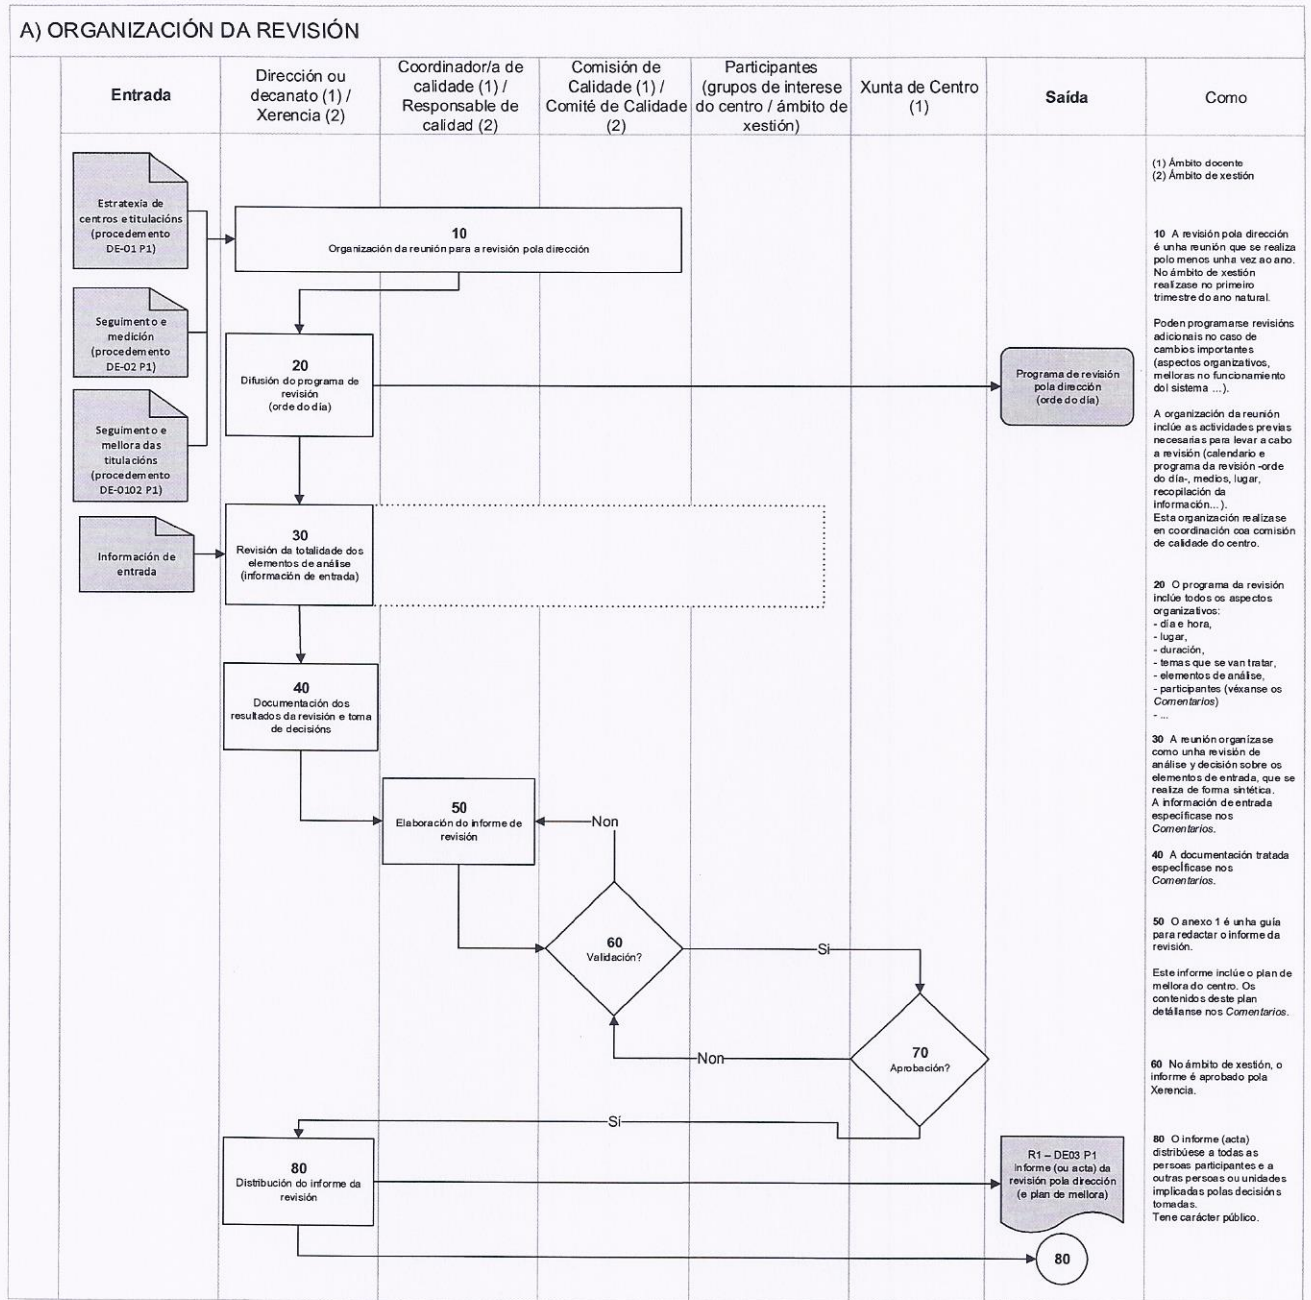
A) ORGANIZACIÓN DA REVISIÓN

| Entrada | Dirección ou decanato (1) / Xerencia (2) | Coordinador/a de calidade (1) / Responsable de calidad (2) | Comisión de Calidade (1) / Comité de Calidade (2) | Participantes (grupos de interese do centro / ámbito de xestión) | Xunta de Centro (1) | Saída | Como |
|---|---|---|---|---|---|---|---|

(1) Ámbito docente
(2) Ámbito de xestión

Estratexía de centros e titulacións (procedemento DE-01 P1)

Seguimento e medición (procedemento DE-02 P1)

Seguimento e mellora das titulacións (procedemento DE-0102 P1)

Información de entrada

10
Organización da reunión para a revisión pola dirección

20
Difusión do programa de revisión (orde do día)

Programa de revisión pola dirección (orde do día)

30
Revisión da totalidade dos elementos de análise (información de entrada)

40
Documentación dos resultados da revisión e toma de decisións

50
Elaboración do informe de revisión

Non

60
Validación?

Si

70
Aprobación?

Non

Sí

80
Distribución do informe da revisión

R1 – DE03 P1
Informe (ou acta) da revisión pola dirección (e plan de mellora)

80

10 A revisión pola dirección é unha reunión que se realiza polo menos unha vez ao ano. No ámbito de xestión realízase no primeiro trimestre do ano natural.

Poden programarse revisións adicionais no caso de cambios importantes (aspectos organizativos, melloras no funcionamento del sistema ...).

A organización da reunión inclúe as actividades previas necesarias para levar a cabo a revisión (calendario e programa da revisión -orde do día-, medios, lugar, recopilación da información... ).
Esta organización realízase en coordinación coa comisión de calidade do centro.

20 O programa da revisión inclúe todos os aspectos organizativos:
- día e hora,
- lugar,
- duración,
- temas que se van tratar,
- elementos de análise,
- participantes (véxanse os Comentarios)
- ...

30 A reunión organízase como unha revisión de análise y decisión sobre os elementos de entrada, que se realiza de forma sintética.
A información de entrada especifícase nos Comentarios.

40 A documentación tratada especifícase nos Comentarios.

50 O anexo 1 é unha guía para redactar o informe da revisión.

Este informe inclúe o plan de mellora do centro. Os contenidos deste plan detállanse nos Comentarios.

60 No ámbito de xestión, o informe é aprobado pola Xerencia.

80 O informe (acta) distribúese a todas as persoas participantes e a outras persoas ou unidades implicadas polas decisións tomadas.
Tene carácter público.